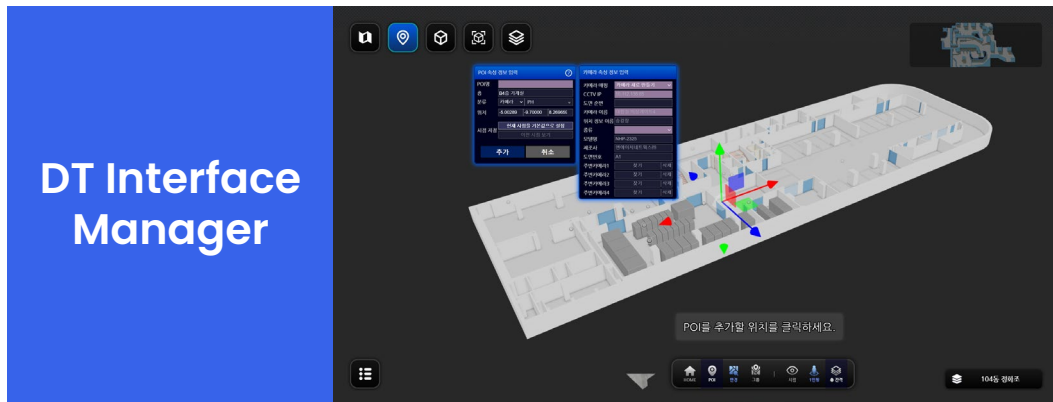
DT Interface Manager

POI 속성 정보 입력

POI명

층 B4층 가계된

분류 카메라 PI

위치 -5.00289 -0.70000 -8.39866

시점 저장 현재 시점을 기본값으로 설정

추가 취소

카메라 속성 정보 입력

카메라 역할

CCTV IP

도면 선택

카메라 이름

위치 정보 이름

종류

모델명 NHP-2320

제조사

도면번호

주변카메라1 찾기 삭제

주변카메라2 찾기 삭제

주변카메라3 찾기 삭제

주변카메라4 찾기 삭제

POI를 추가할 위치를 클릭하세요.

HOME POI 현장 기둥 시점 1인칭 층전체

104동 정해조